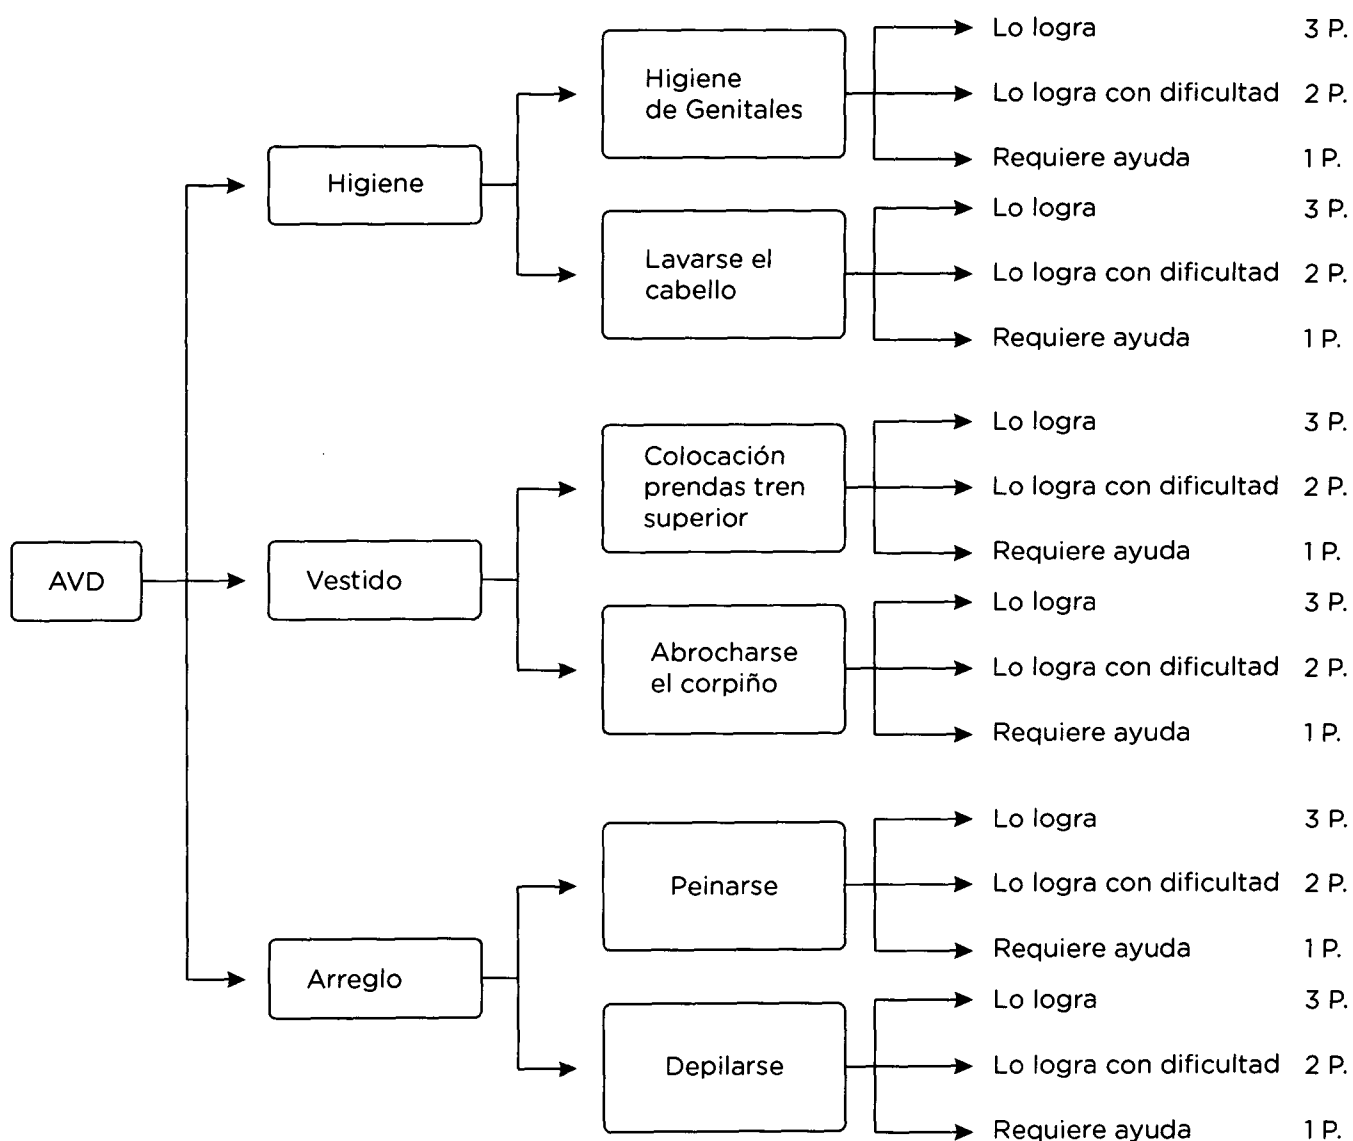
AVD

Higiene

Higiene de Genitales

Lo logra 3 P.

Lo logra con dificultad 2 P.

Requiere ayuda 1 P.

Lavarse el cabello

Lo logra 3 P.

Lo logra con dificultad 2 P.

Requiere ayuda 1 P.

Vestido

Colocación prendas tren superior

Lo logra 3 P.

Lo logra con dificultad 2 P.

Requiere ayuda 1 P.

Abrocharse el corpiño

Lo logra 3 P.

Lo logra con dificultad 2 P.

Requiere ayuda 1 P.

Arreglo

Peinarse

Lo logra 3 P.

Lo logra con dificultad 2 P.

Requiere ayuda 1 P.

Depilarse

Lo logra 3 P.

Lo logra con dificultad 2 P.

Requiere ayuda 1 P.